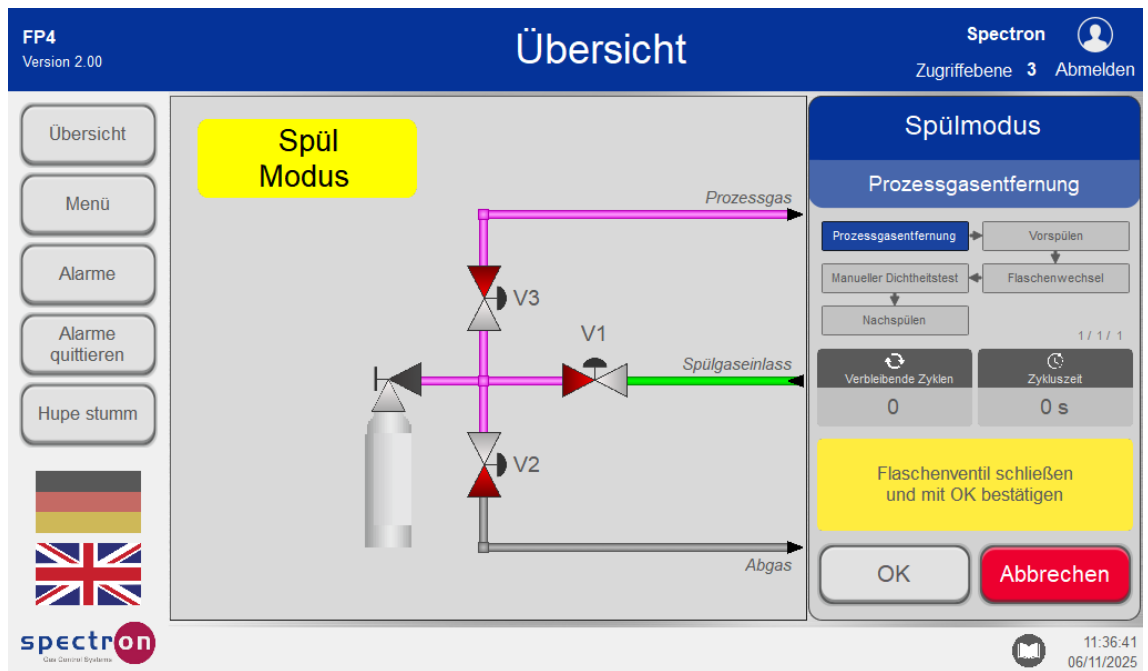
FP4
Version 2.00

Übersicht

Spectron
Zugriffebene 3 Abmelden

Übersicht

Menü

Alarme

Alarme quittieren

Hupe stumm

Spül Modus

Prozessgas

V3

V1

Spülgaseinlass

V2

Abgas

Spülmodus

Prozessgasentfernung

Prozessgasentfernung

Vorspülen

Manueller Dichtheitstest

Flaschenwechsel

Nachspülen

1 / 1 / 1

Verbleibende Zyklen

0

Zykluszeit

0 s

Flaschenventil schließen und mit OK bestätigen

OK

Abbrechen

spectron
Gas Control Systems

11:36:41
06/11/2025